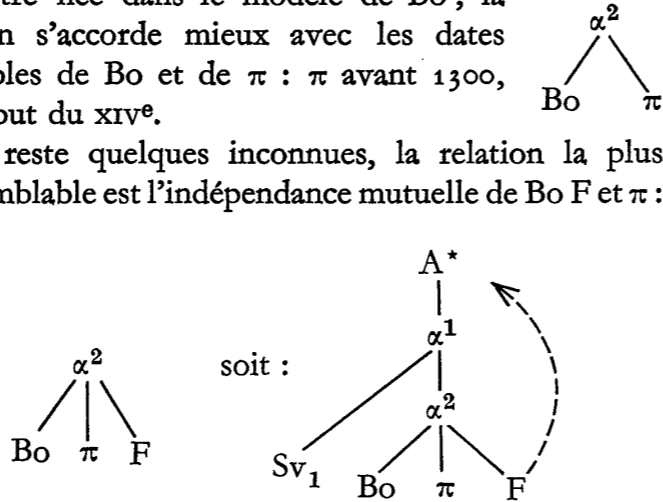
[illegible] née dans le modèle de Bo ; la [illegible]n s'accorde mieux avec les dates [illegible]bles de Bo et de $\pi$ : $\pi$ avant 1300, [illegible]out du XIVe.

$\alpha^2$

Bo $\pi$

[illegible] reste quelques inconnues, la relation la plus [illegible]mblable est l'indépendance mutuelle de Bo F et $\pi$ :

$\alpha^2$

Bo $\pi$ F

soit :

$A^*$

$\alpha^1$

$\alpha^2$

$Sv_1$ Bo $\pi$ F